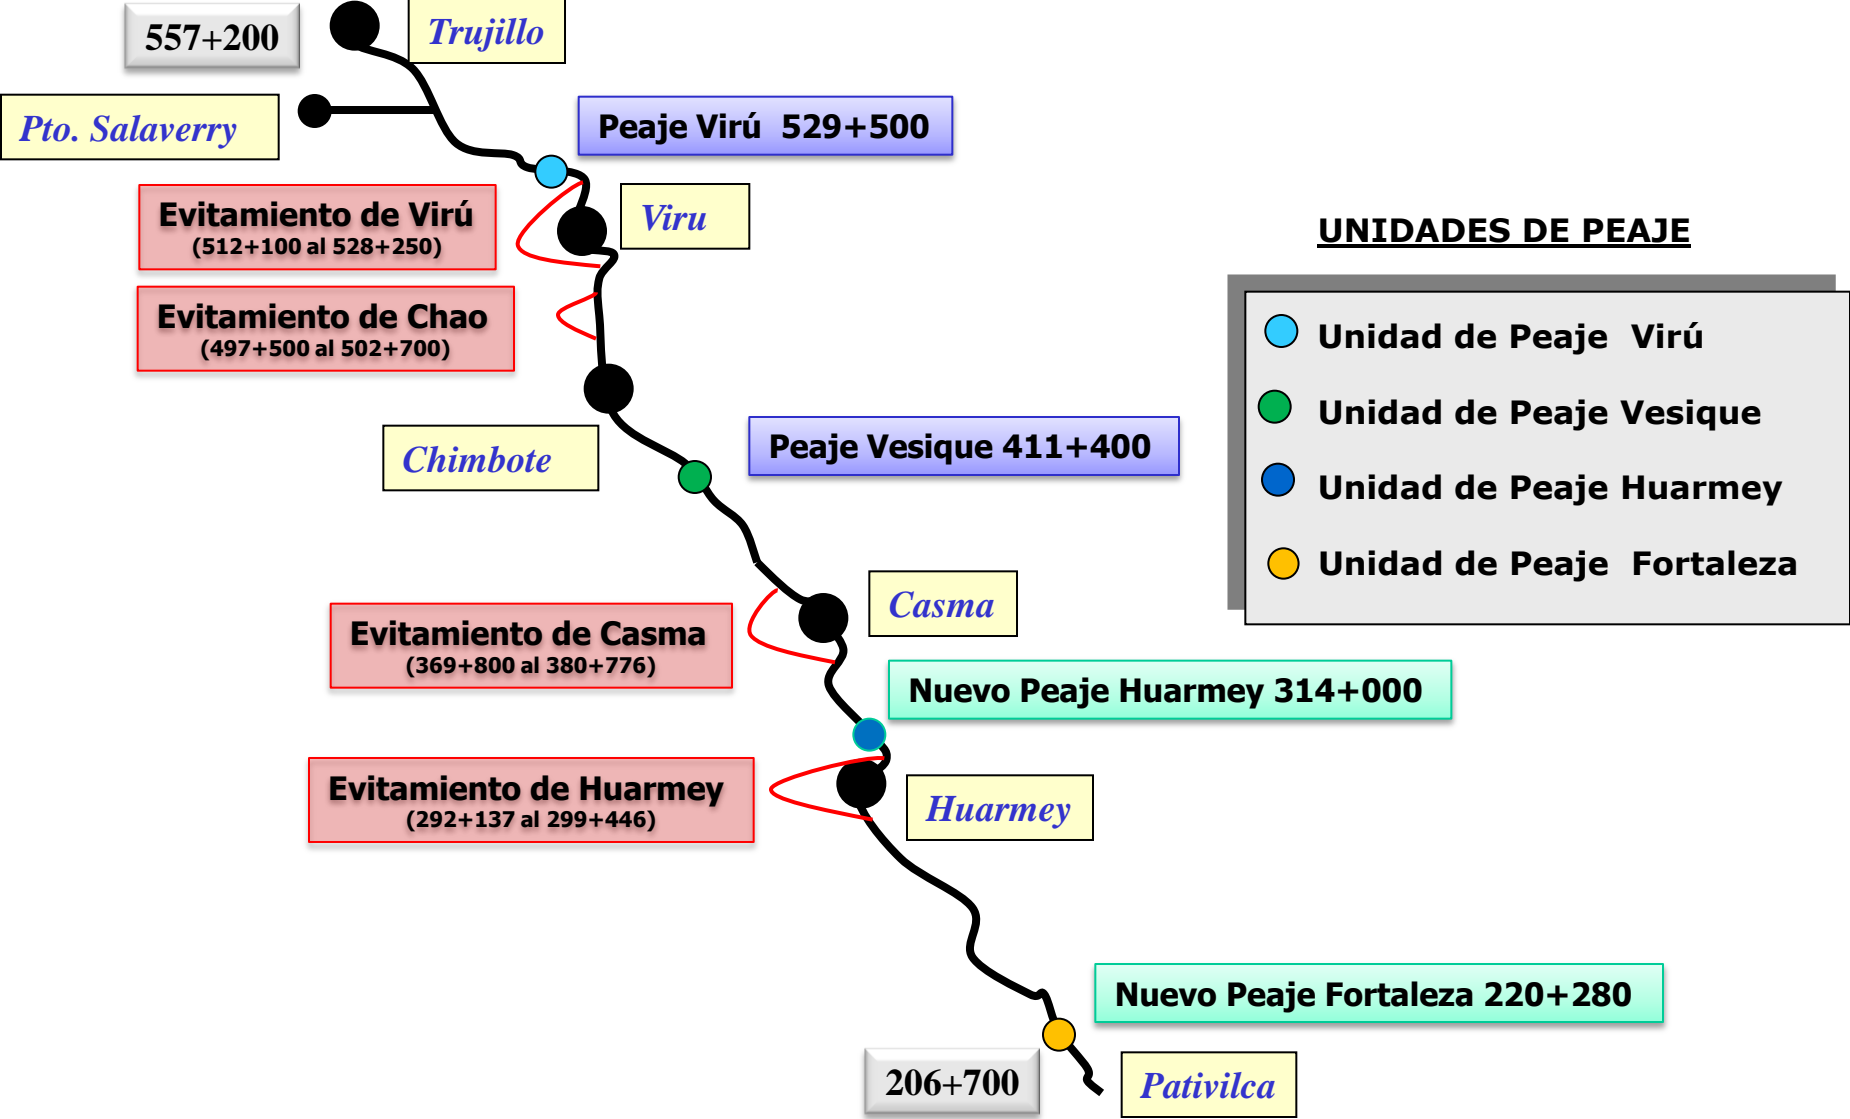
557+200

Trujillo

Pto. Salaverry

Peaje Virú 529+500

Evitamiento de Virú
(512+100 al 528+250)

Viru

Evitamiento de Chao
(497+500 al 502+700)

Chimbote

Peaje Vesique 411+400

Casma

Evitamiento de Casma
(369+800 al 380+776)

Nuevo Peaje Huarmey 314+000

Evitamiento de Huarmey
(292+137 al 299+446)

Huarmey

Nuevo Peaje Fortaleza 220+280

206+700

Pativilca

UNIDADES DE PEAJE

Unidad de Peaje Virú

Unidad de Peaje Vesique

Unidad de Peaje Huarmey

Unidad de Peaje Fortaleza